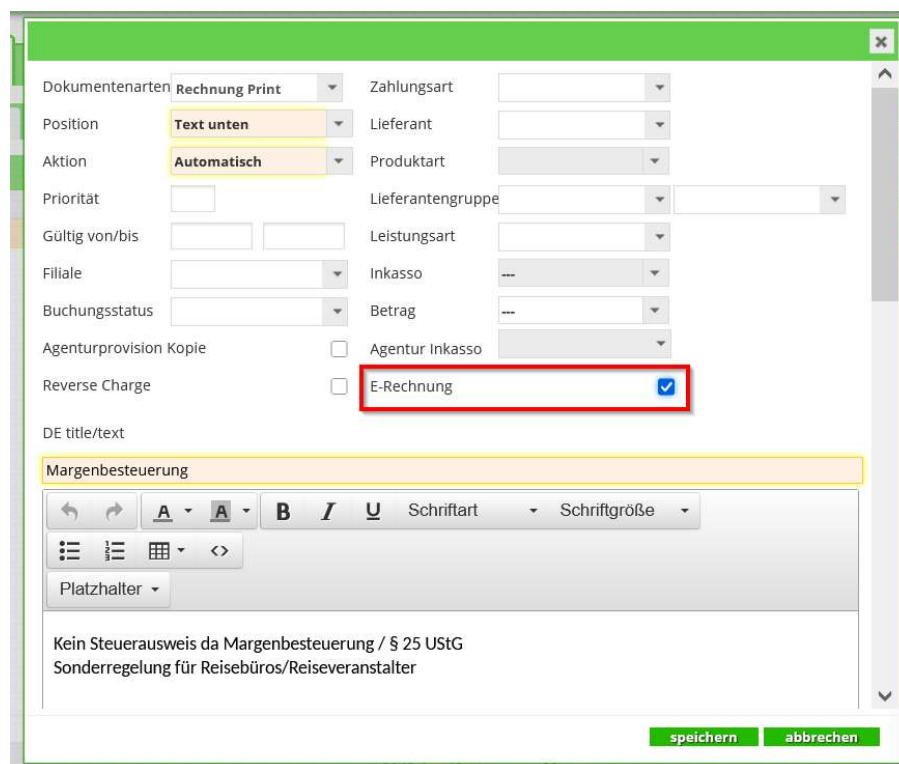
Dokumentenarten Rechnung Print
Zahlungsart
Position Text unten
Lieferant
Aktion Automatisch
Produktart
Priorität
Lieferantengruppe
Gültig von/bis
Leistungsart
Filiale
Inkasso ---
Buchungsstatus
Betrag ---
Agenturprovision Kopie
Agentur Inkasso
Reverse Charge
E-Rechnung

DE title/text

Margenbesteuerung

A A B I U Schriftart Schriftgröße

Platzhalter

Kein Steuerausweis da Margenbesteuerung / § 25 UStG
Sonderregelung für Reisebüros/Reiseveranstalter

speichern abbrechen